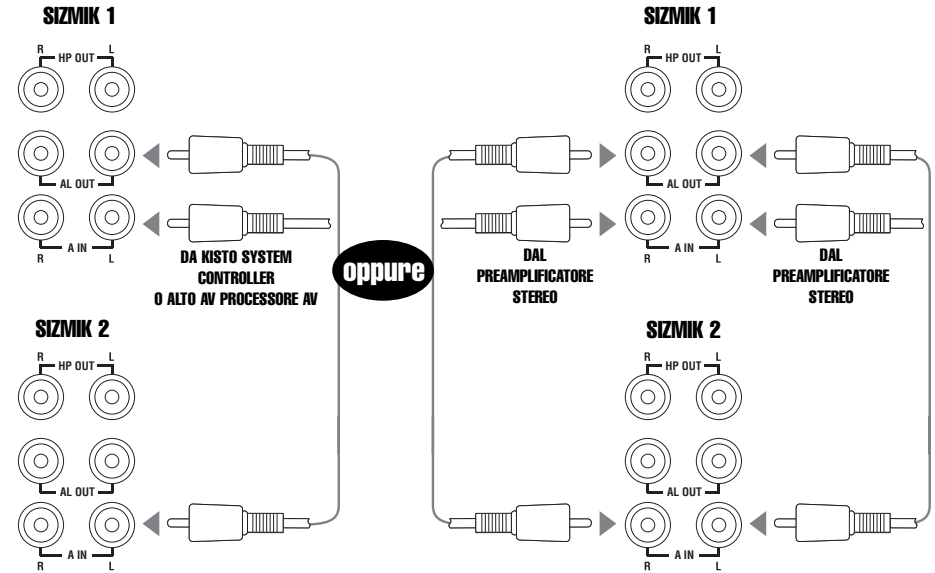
SIZMIK 1

R HP OUT L

AL OUT

A IN
R L

DA KISTO SYSTEM CONTROLLER O ALTO AV PROCESSORE AV

SIZMIK 2

R HP OUT L

AL OUT

A IN
R L

oppure

SIZMIK 1

R HP OUT L

AL OUT

A IN
R L

DAL PREAMPLIFICATORE STEREO

DAL PREAMPLIFICATORE STEREO

SIZMIK 2

R HP OUT L

AL OUT

A IN
R L